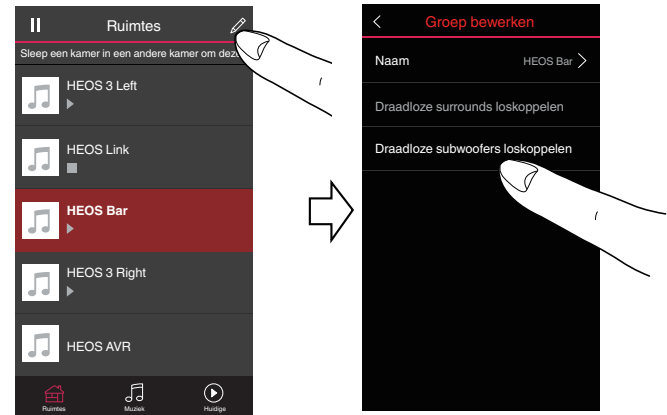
Ruimtes

Sleep een kamer in een andere kamer om dez

HEOS 3 Left

HEOS Link

HEOS Bar

HEOS 3 Right

HEOS AVR

Ruimtes Muziek Huidige

Groep bewerken

Naam HEOS Bar

Draadloze surrounds loskoppelen

Draadloze subwoofers loskoppelen